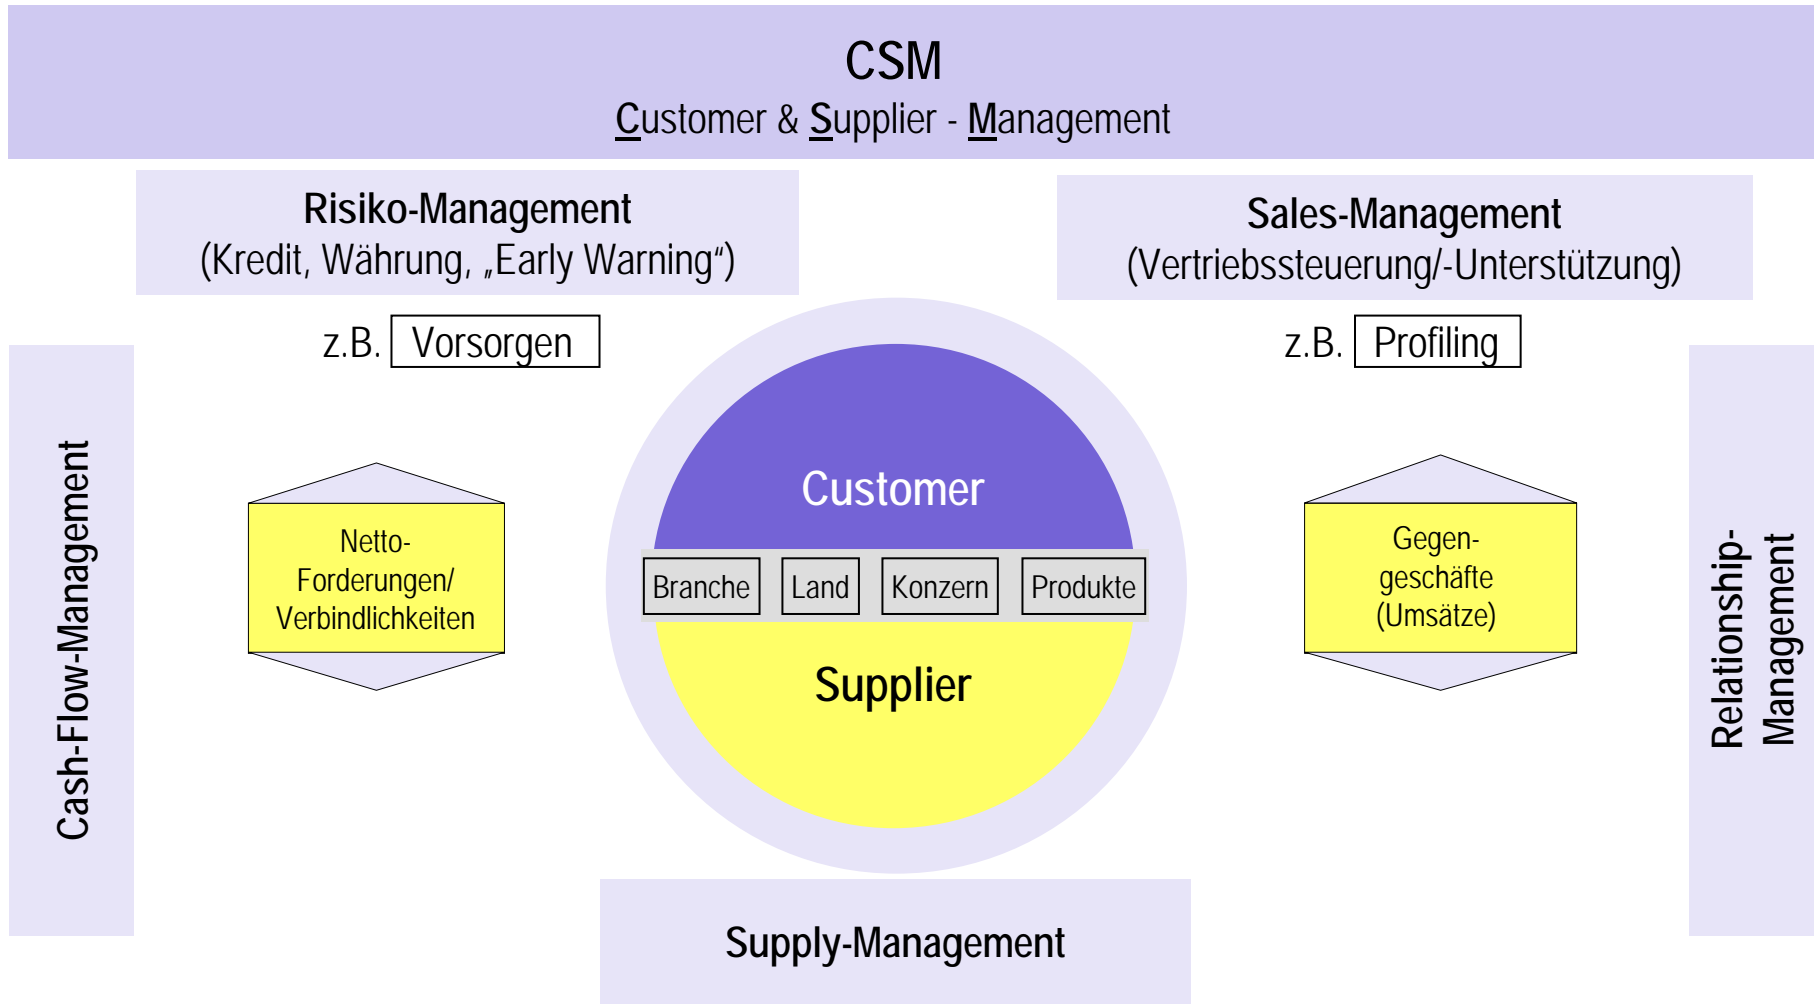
CSM
Customer & Supplier - Management

Risiko-Management
(Kredit, Währung, „Early Warning“)

Sales-Management
(Vertriebssteuerung/-Unterstützung)

z.B. Vorsorgen

z.B. Profiling

Cash-Flow-Management

Netto-Forderungen/ Verbindlichkeiten

Customer

Branche Land Konzern Produkte

Supplier

Gegen-geschäfte (Umsätze)

Relationship-Management

Supply-Management